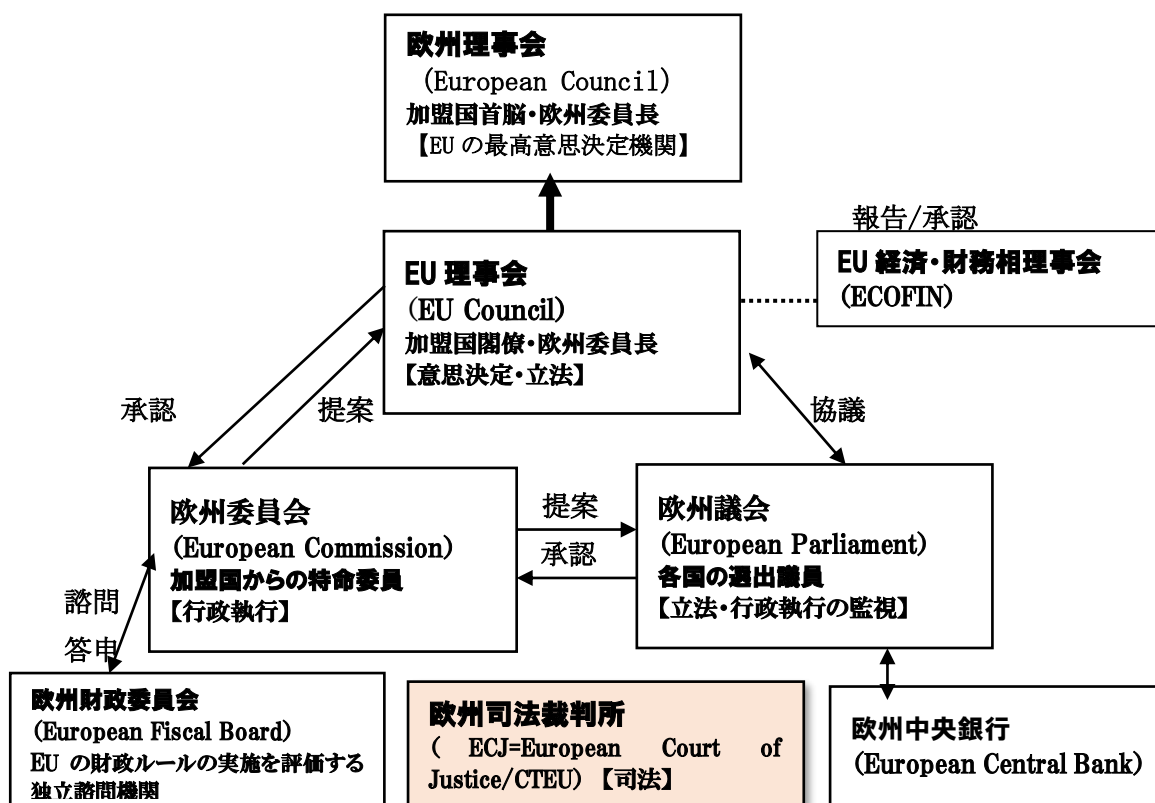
欧州理事会
(European Council)
加盟国首脳・欧州委員長
【EU の最高意思決定機関】

報告/承認

EU 理事会
(EU Council)
加盟国閣僚・欧州委員長
【意思決定・立法】

EU 経済・財務相理事会
(ECOFIN)

承認

提案

協議

欧州委員会
(European Commission)
加盟国からの特命委員
【行政執行】

提案

承認

欧州議会
(European Parliament)
各国の選出議員
【立法・行政執行の監視】

諮問

答申

欧州財政委員会
(European Fiscal Board)
EU の財政ルールの実施を評価する独立諮問機関

欧州司法裁判所
( ECJ=European Court of Justice/CTEU) 【司法】

欧州中央銀行
(European Central Bank)